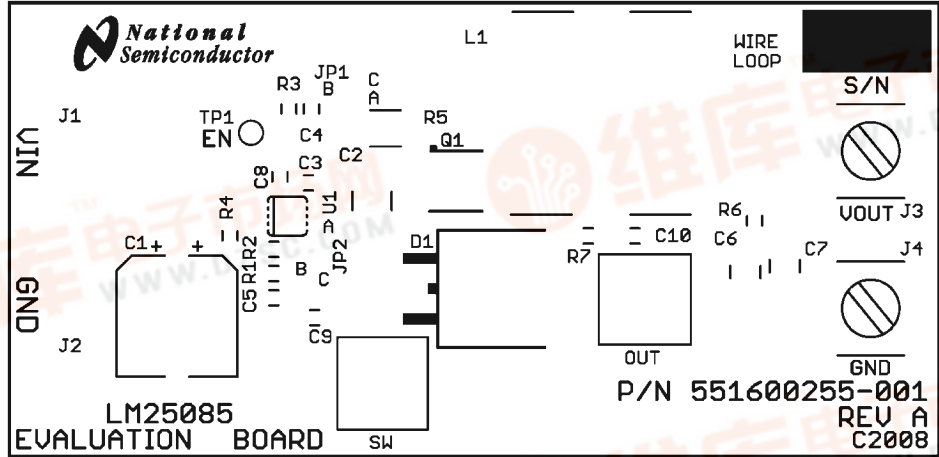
National
Semiconductor

L1

WIRE
LOOP

S/N

R3 JP1
B
C
A
R5
Q1

J1
TP1
EN
C4
C2

VIN

C8
C3
U1
R4
A
JP2
C1 +
+
R2
R1
B
C
D1
R7
C10
R6
C6
C7
VOUT J3
J4

GND

C5
C9
J2
OUT
GND

LM25085
EVALUATION BOARD
SW
P/N 551600255-001
REV A
C2008